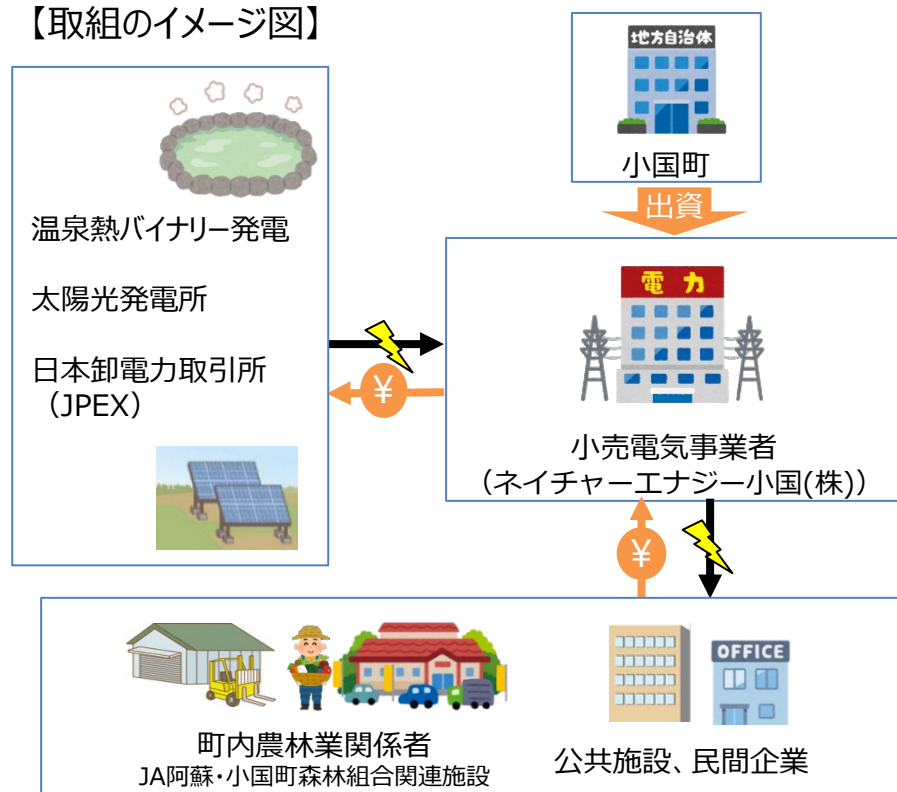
【取組のイメージ図】

温泉熱バイナリー発電

太陽光発電所

日本卸電力取引所
（JPEX）

¥

地方自治体

小国町

出資

電 力

小売電気事業者
（ネイチャーエナジー小国(株)）

¥

OFFICE

町内農林業関係者
JA阿蘇・小国町森林組合関連施設

公共施設、民間企業